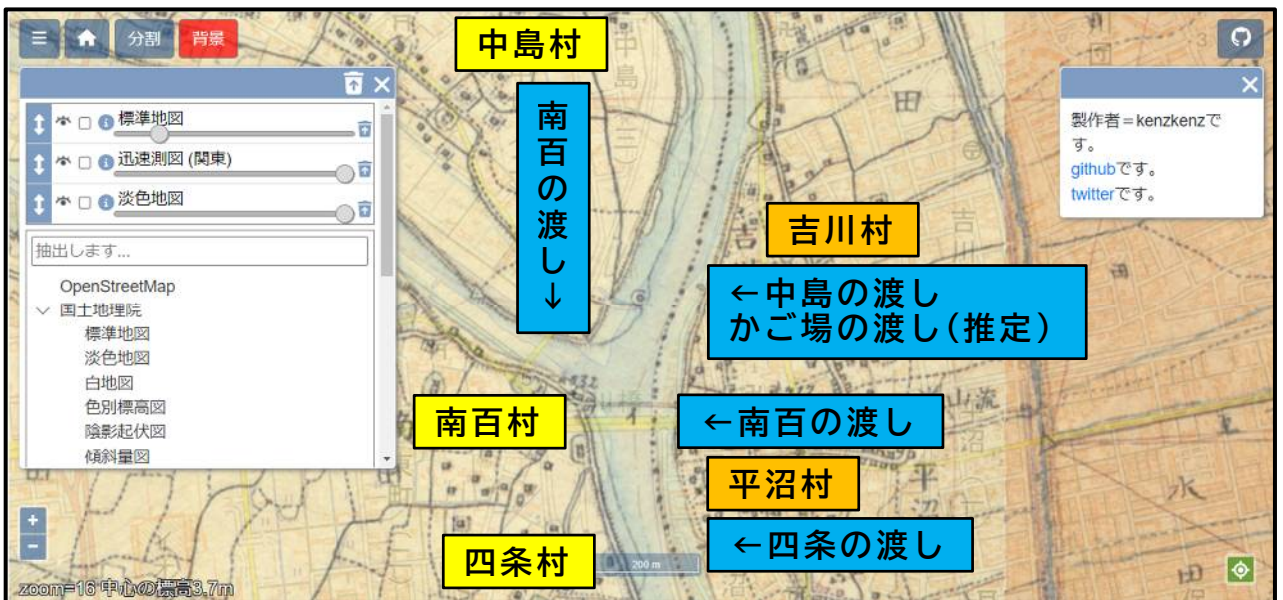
分割
背景

中島村

南百の渡し↓

標準地図
迅速測図 (関東)
淡色地図
抽出します...
OpenStreetMap
国土地理院
標準地図
淡色地図
白地図
色別標高図
陰影起伏図
傾斜量図

製作者＝kenzkenzです。
githubです。
twitterです。

吉川村

←中島の渡し
かご場の渡し(推定)

南百村

←南百の渡し

平沼村

四条村

←四条の渡し

200 m

zoom=16 中心の標高3.7m